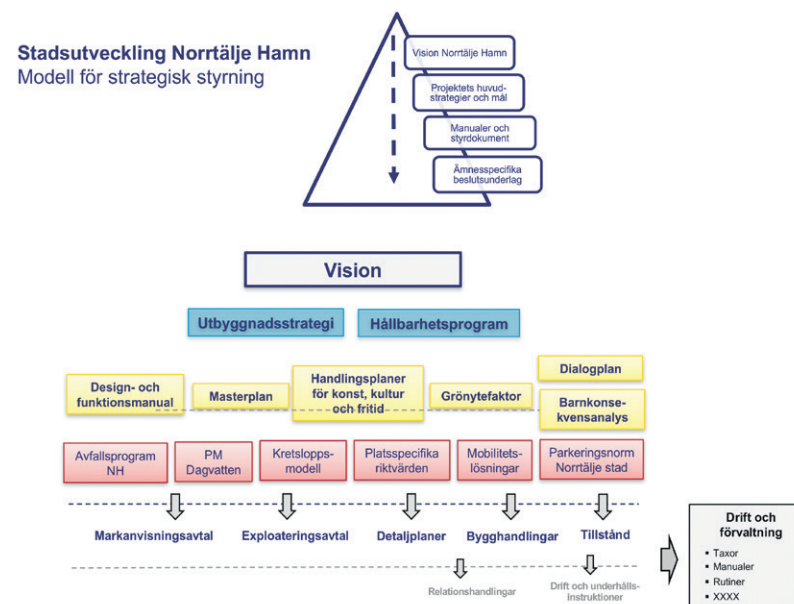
Stadsutveckling Norrtälje Hamn
Modell för strategisk styrning

Vision Norrtälje Hamn

Projektets huvudstrategier och mål

Manualer och styrdokument

Ämnesspecifika beslutsunderlag

Vision

Utbyggnadsstrategi

Hållbarhetsprogram

Design- och funktionsmanual

Masterplan

Handlingsplaner för konst, kultur och fritid

Grönytefaktor

Dialogplan

Barnkonsekvensanalys

Avfallsprogram NH

PM Dagvatten

Kretsloppsmodell

Platsspecifika riktvärden

Mobilitetslösningar

Parkeringsnorm Norrtälje stad

Markanvisningsavtal

Exploateringsavtal

Detaljplaner

Bygghandlingar

Tillstånd

Relationshandlingar

Drift och underhållsinstruktioner

Drift och förvaltning

- Taxor
- Manualer
- Rutiner
- XXXX